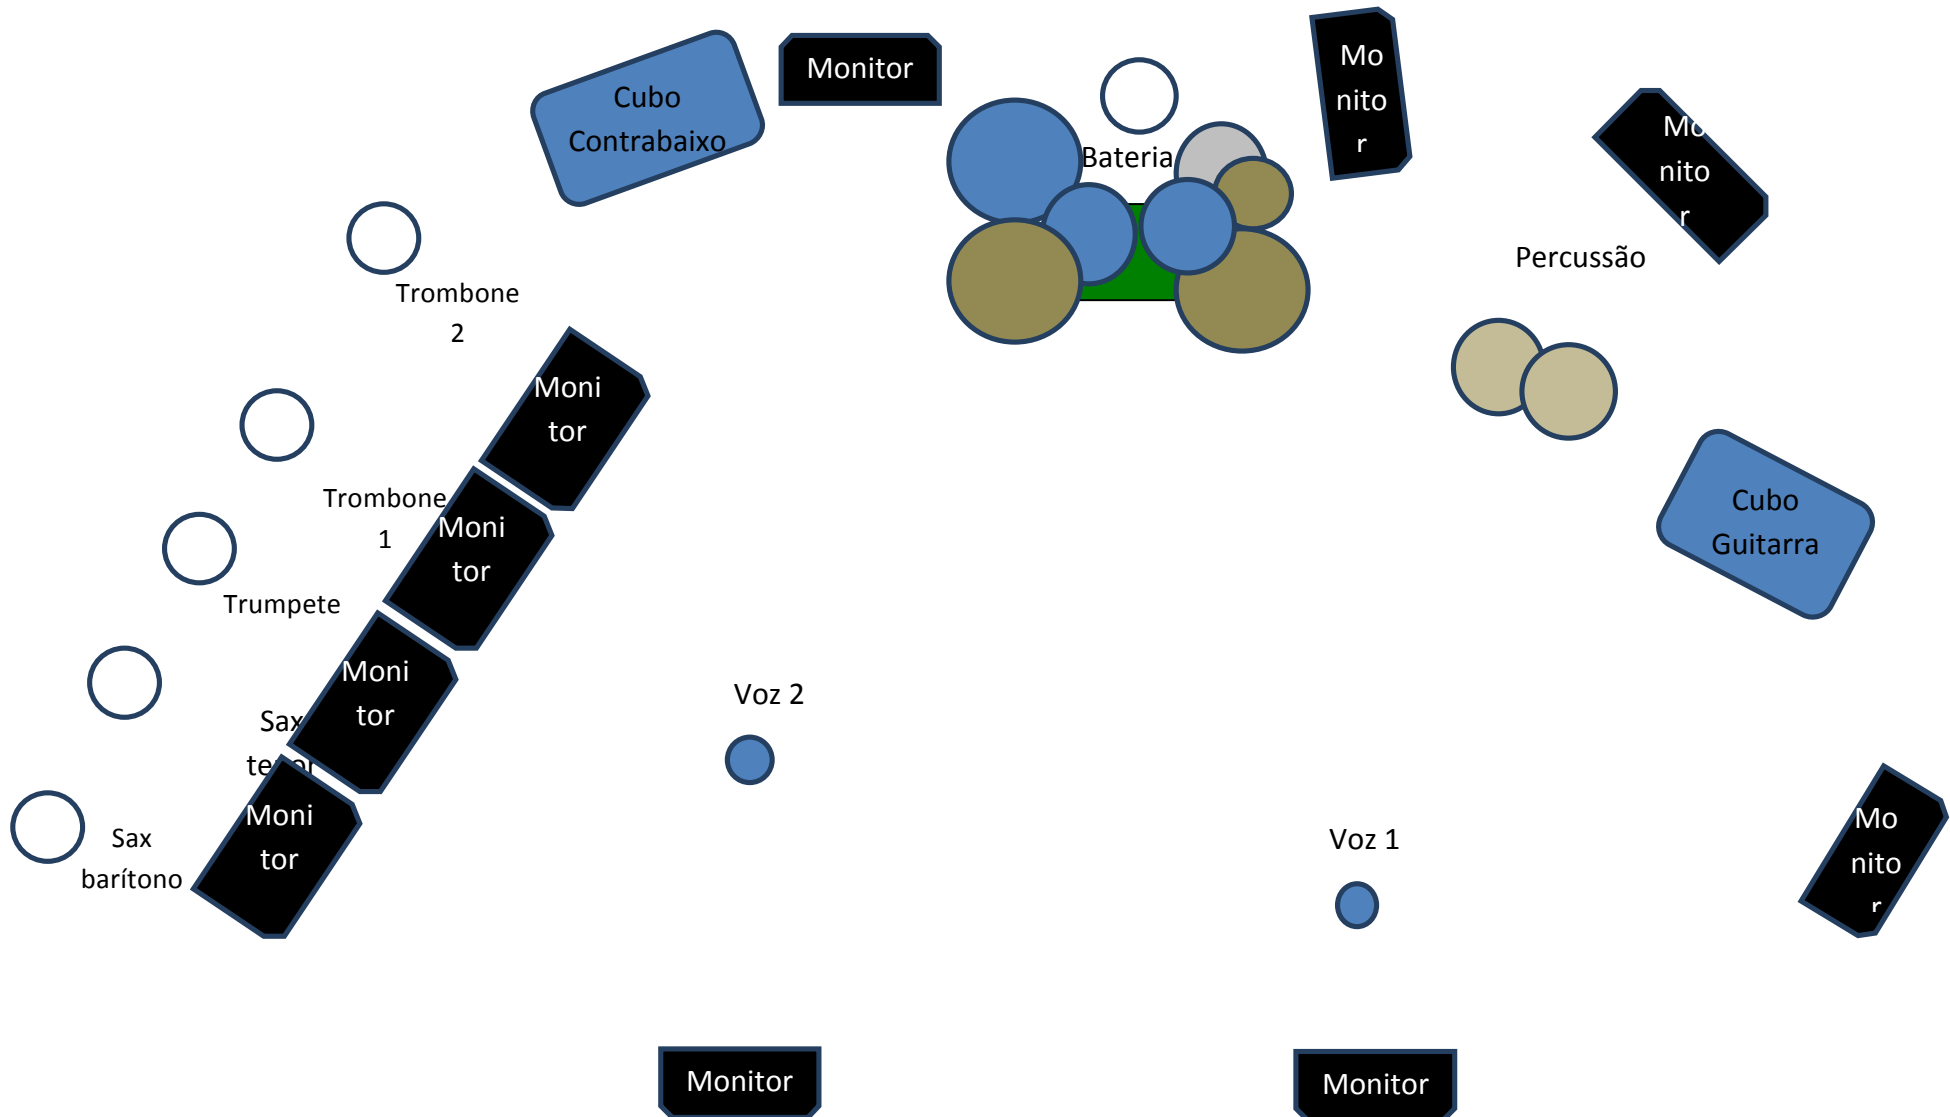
Cubo Contrabaixo

Monitor

Bateria

Monitor

Monitor

Percussão

Trombone 2

Monitor

Trombone 1

Monitor

Trumpete

Monitor

Sax te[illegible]

Monitor

Sax barítono

Voz 2

Cubo Guitarra

Voz 1

Monitor

Monitor

Monitor